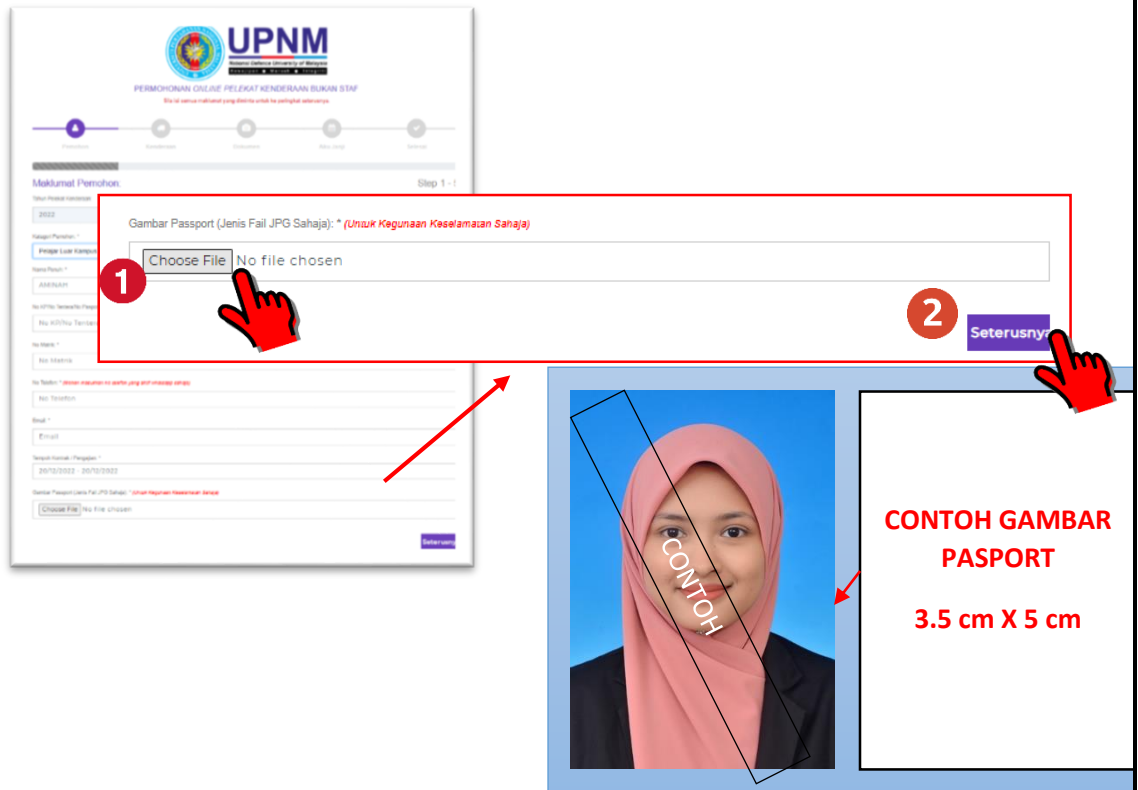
UPNM

National Defence University of Malaysia

PERMOHONAN ONLINE PELEKAT KENDERAAN BUKAN STAF

Sila isi semua maklumat yang diminta untuk ke peringkat seterusnya

Pemohon Kenderaan Dokumen Aku Janji Selesai

Maklumat Pemohon

Step 1 - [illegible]

Tahun Pelekat Kenderaan

2022

Kategori Pemohon *

Pelajar Luar Kampus

Nama Penuh *

AMINAH

No KP/No Tentera/No Pasport

No KP/No Tentera

No Matrik *

No Matrik

No Telefon * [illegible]

No Telefon

Email *

Email

Tempoh Kontrak / Pengajian *

20/12/2022 - 20/12/2022

Gambar Passport (Jenis Fail JPG Sahaja): * (Untuk Kegunaan Keselamatan Sahaja)

Choose File No file chosen

Seterusnya

Gambar Passport (Jenis Fail JPG Sahaja): * (Untuk Kegunaan Keselamatan Sahaja)

Choose File No file chosen

1

2

Seterusnya

CONTOH

CONTOH GAMBAR PASPORT

3.5 cm X 5 cm